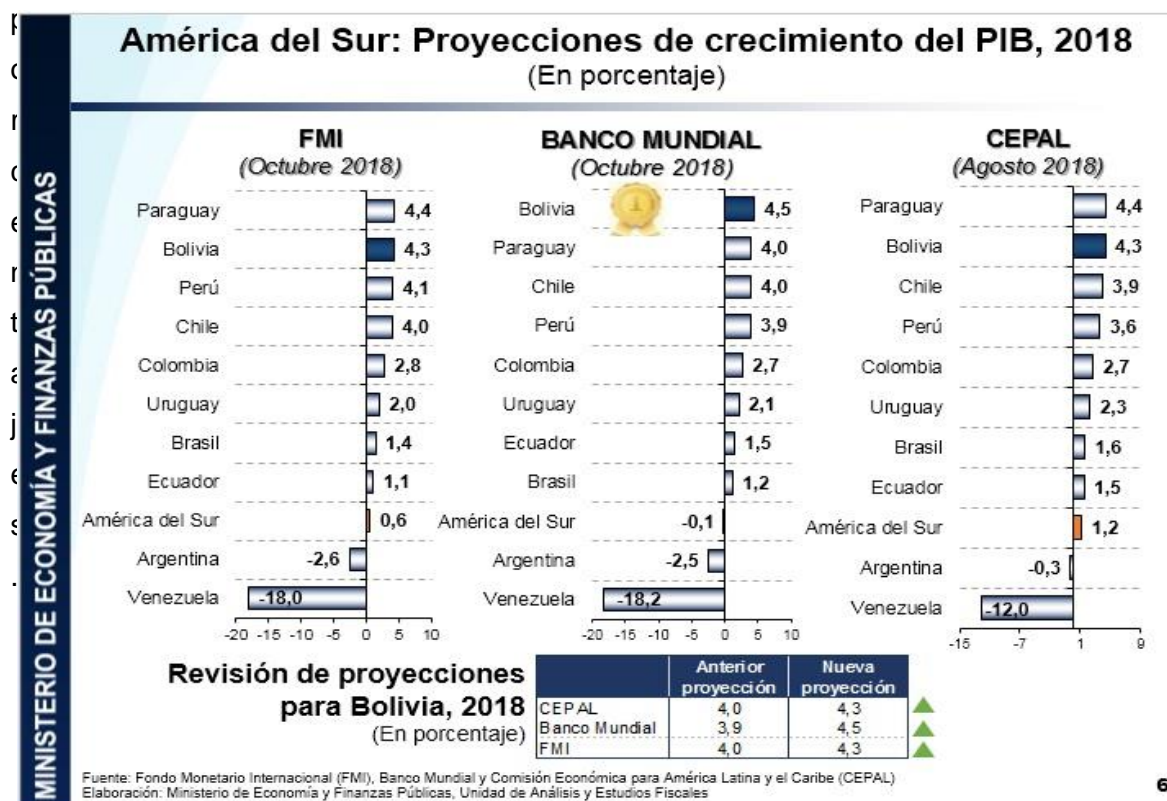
MINISTERIO DE ECONOMÍA Y FINANZAS PÚBLICAS

América del Sur: Proyecciones de crecimiento del PIB, 2018
(En porcentaje)

FMI
(Octubre 2018)

Paraguay 4,4
Bolivia 4,3
Perú 4,1
Chile 4,0
Colombia 2,8
Uruguay 2,0
Brasil 1,4
Ecuador 1,1
América del Sur 0,6
Argentina -2,6
Venezuela -18,0

-20 -15 -10 -5 0 5 10

BANCO MUNDIAL
(Octubre 2018)

Bolivia 4,5
Paraguay 4,0
Chile 4,0
Perú 3,9
Colombia 2,7
Uruguay 2,1
Ecuador 1,5
Brasil 1,2
América del Sur -0,1
Argentina -2,5
Venezuela -18,2

-20 -15 -10 -5 0 5 10

CEPAL
(Agosto 2018)

Paraguay 4,4
Bolivia 4,3
Chile 3,9
Perú 3,6
Colombia 2,7
Uruguay 2,3
Brasil 1,6
Ecuador 1,5
América del Sur 1,2
Argentina -0,3
Venezuela -12,0

-15 -7 1 9

Revisión de proyecciones para Bolivia, 2018
(En porcentaje)

| | Anterior proyección | Nueva proyección |
|---|---|---|
| CEPAL | 4,0 | 4,3 |
| Banco Mundial | 3,9 | 4,5 |
| FMI | 4,0 | 4,3 |

Fuente: Fondo Monetario Internacional (FMI), Banco Mundial y Comisión Económica para América Latina y el Caribe (CEPAL)
Elaboración: Ministerio de Economía y Finanzas Públicas, Unidad de Análisis y Estudios Fiscales

6